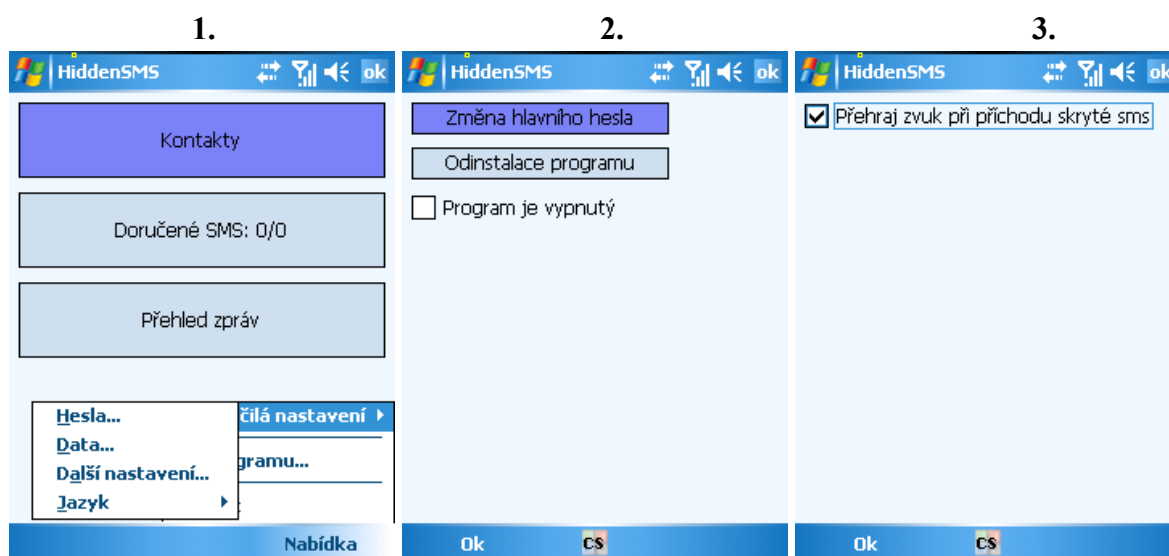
1.

HiddenSMS ok

Kontakty

Doručené SMS: 0/0

Přehled zpráv

Hesla...
Data...
Další nastavení...
Jazyk

čilá nastavení

gramu...

Nabídka

2.

HiddenSMS ok

Změna hlavního hesla

Odinstalace programu

Program je vypnutý

Ok CS

3.

HiddenSMS ok

Přehraj zvuk při příchodu skryté sms

Ok CS